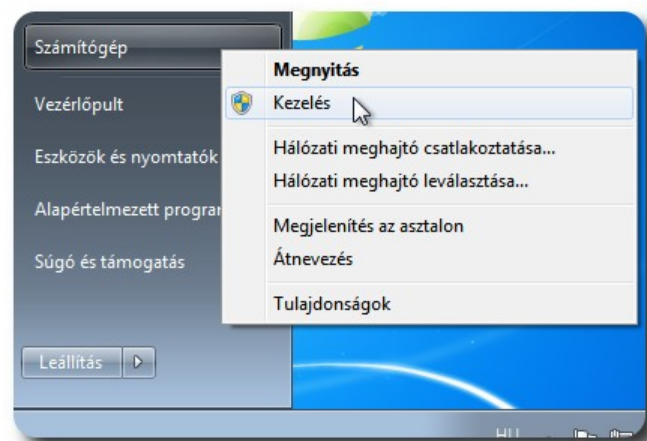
Számítógép

Vezérlőpult

Eszközök és nyomtatók

Alapértelmezett prograr

Súgó és támogatás

Leállítás

Megnyitás

Kezelés

Hálózati meghajtó csatlakoztatása...

Hálózati meghajtó leválasztása...

Megjelenítés az asztalon

Átnevezés

Tulajdonságok

HU